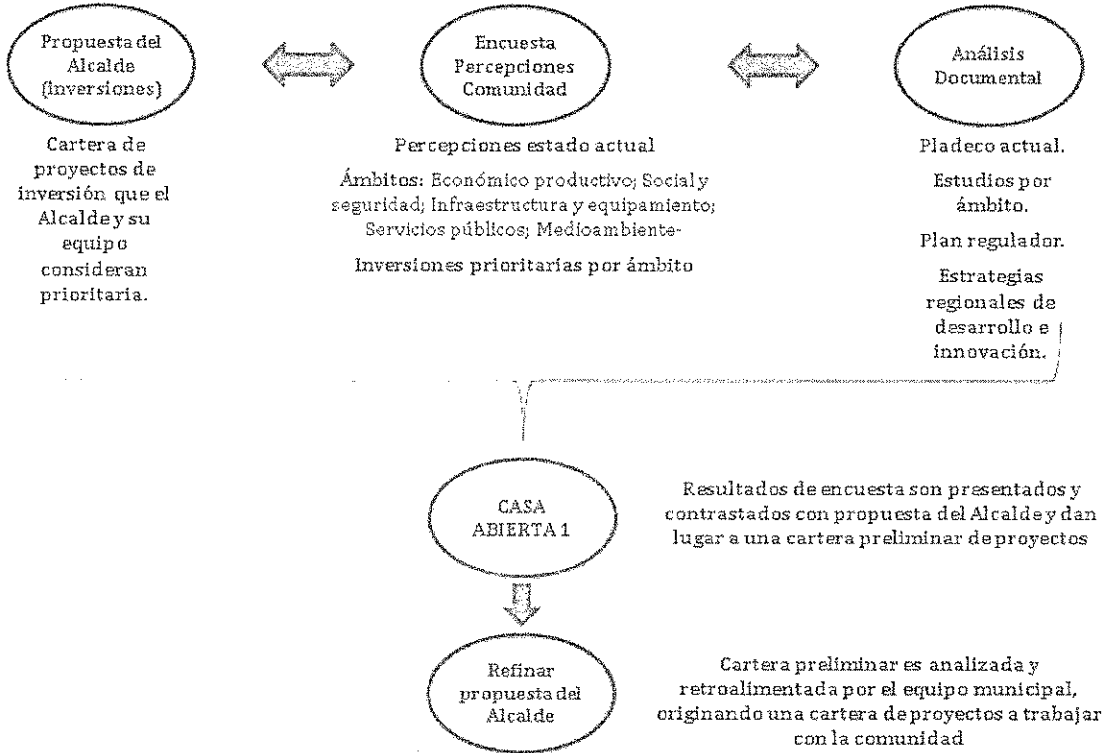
Propuesta del Alcalde (inversiones)

Cartera de proyectos de inversión que el Alcalde y su equipo consideran prioritaria.

Encuesta Percepciones Comunidad

Percepciones estado actual

Ámbitos: Económico productivo; Social y seguridad; Infraestructura y equipamiento; Servicios públicos; Medioambiente-

Inversiones prioritarias por ámbito

Análisis Documental

Pladeco actual.

Estudios por ámbito.

Plan regulador.

Estrategias regionales de desarrollo e innovación.

CASA ABIERTA 1

Resultados de encuesta son presentados y contrastados con propuesta del Alcalde y dan lugar a una cartera preliminar de proyectos

Refinar propuesta del Alcalde

Cartera preliminar es analizada y retroalimentada por el equipo municipal, originando una cartera de proyectos a trabajar con la comunidad